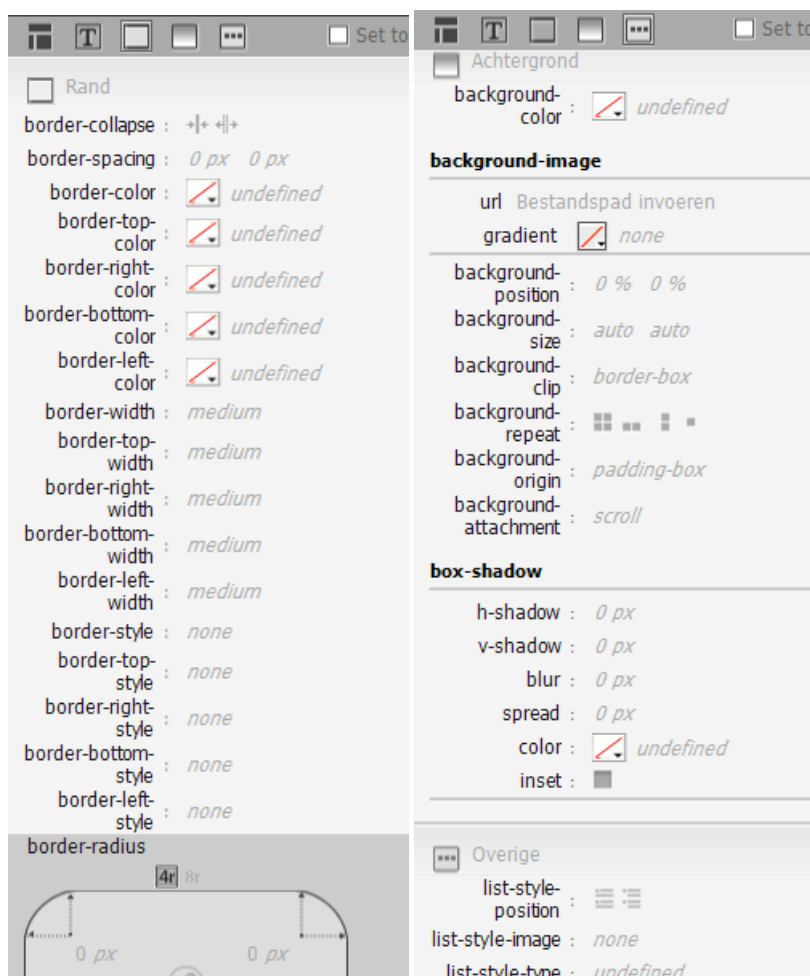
T Set to

Rand

border-collapse :

border-spacing : 0 px 0 px

border-color : undefined

border-top-color : undefined

border-right-color : undefined

border-bottom-color : undefined

border-left-color : undefined

border-width : medium

border-top-width : medium

border-right-width : medium

border-bottom-width : medium

border-left-width : medium

border-style : none

border-top-style : none

border-right-style : none

border-bottom-style : none

border-left-style : none

border-radius

4r 8r

0 px 0 px

T Set to

Achtergrond

background-color : undefined

background-image

url Bestandspad invoeren

gradient none

background-position : 0 % 0 %

background-size : auto auto

background-clip : border-box

background-repeat :

background-origin : padding-box

background-attachment : scroll

box-shadow

h-shadow : 0 px

v-shadow : 0 px

blur : 0 px

spread : 0 px

color : undefined

inset :

Overige

list-style-position :

list-style-image : none

list-style-type : undefined